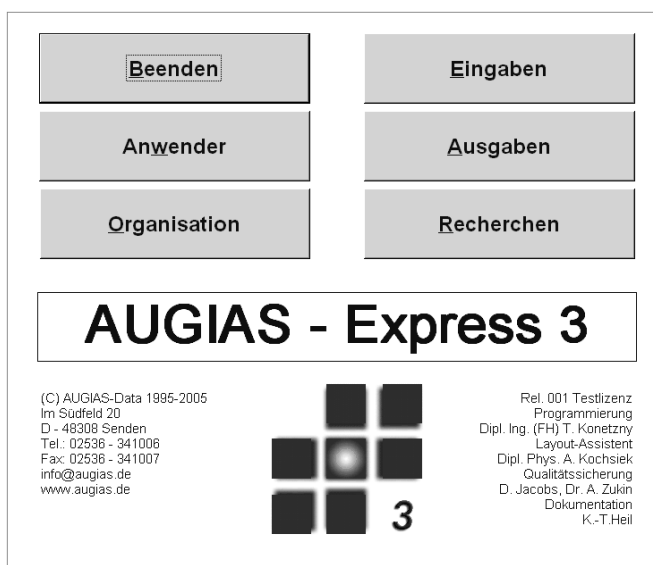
Beenden

Eingaben

Anwender

Ausgaben

Organisation

Recherchen

AUGIAS - Express 3

(C) AUGIAS-Data 1995-2005
Im Südfeld 20
D - 48308 Senden
Tel.: 02536 - 341006
Fax: 02536 - 341007
info@augias.de
www.augias.de

3

Rel. 001 Testlizenz
Programmierung
Dipl. Ing. (FH) T. Konetzny
Layout-Assistent
Dipl. Phys. A. Kochsiek
Qualitätssicherung
D. Jacobs, Dr. A. Zukin
Dokumentation
K.-T.Heil